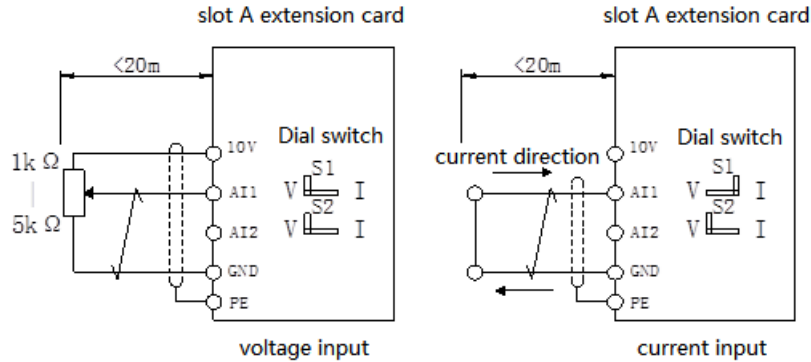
slot A extension card

<20m

1k Ω
|
5k Ω

10V
AI1
AI2
GND
PE

Dial switch
S1
V I
S2
V I

voltage input

slot A extension card

<20m

current direction

10V
AI1
AI2
GND
PE

Dial switch
S1
V I
S2
V I

current input